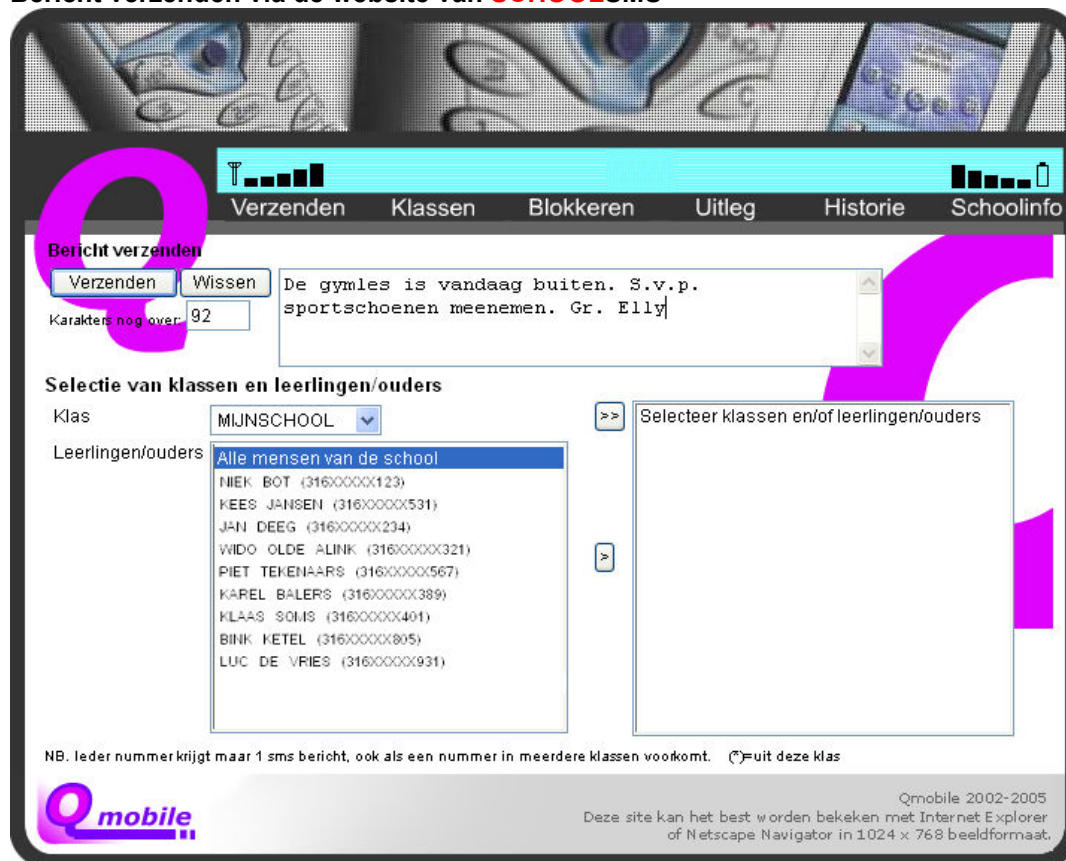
Bericht verzenden via de website van SCHOOLsms

Verzenden Klassen Blokkeren Uitleg Historie Schoolinfo

Bericht verzenden

Verzenden Wissen

De gymles is vandaag buiten. S.v.p. sportschoenen meenemen. Gr. Elly

Karakters nog over: 92

Selectie van klassen en leerlingen/ouders

Klas MIJNSCHOOL

Leerlingen/ouders

Alle mensen van de school
NIEK BOT (316XXXXX123)
KEES JANSEN (316XXXXX531)
JAN DEEG (316XXXXX234)
WIDO OLDE ALINK (316XXXXX321)
PIET TEKENAARS (316XXXXX567)
KAREL BALERS (316XXXXX389)
KLAAS SOMS (316XXXXX401)
BINK KETEL (316XXXXX805)
LUC DE VRIES (316XXXXX931)

>>

>

Selecteer klassen en/of leerlingen/ouders

NB. Ieder nummer krijgt maar 1 sms bericht, ook als een nummer in meerdere klassen voorkomt. (*)=uit deze klas

Qmobile

Qmobile 2002-2005
Deze site kan het best worden bekeken met Internet Explorer of Netscape Navigator in 1024 x 768 beeldformaat.